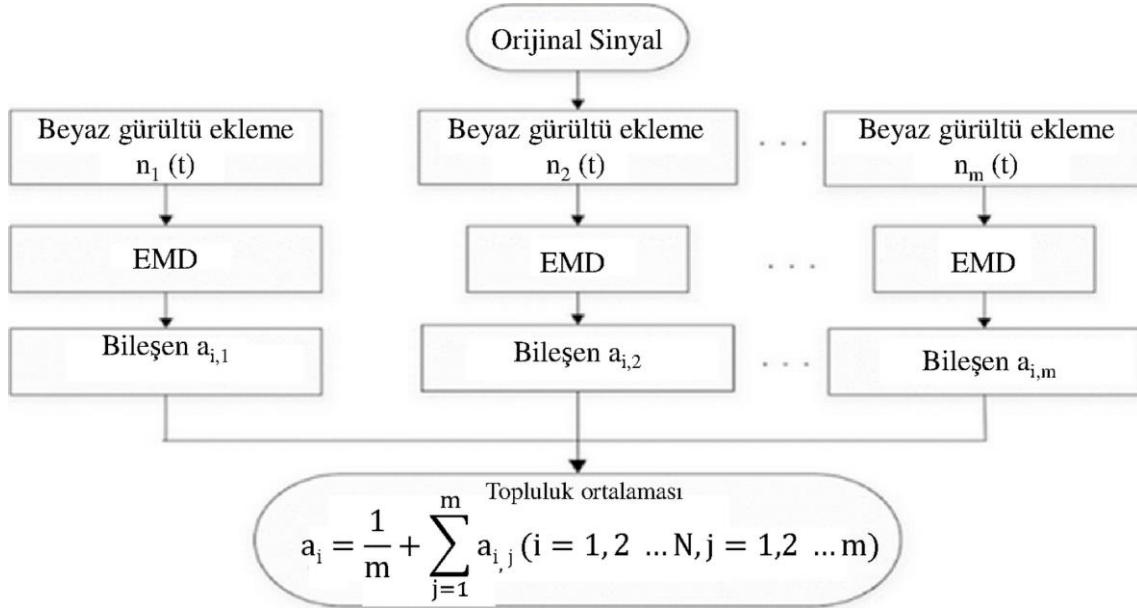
Orijinal Sinyal

Beyaz gürültü ekleme $n_1$ (t)

EMD

Bileşen $a_{i,1}$

Beyaz gürültü ekleme $n_2$ (t)

EMD

Bileşen $a_{i,2}$

. . .

. . .

. . .

Beyaz gürültü ekleme $n_m$ (t)

EMD

Bileşen $a_{i,m}$

Topluluk ortalaması

$a_i = \frac{1}{m} + \sum_{j=1}^{m} a_{i,j} (i = 1, 2 \ldots N, j = 1, 2 \ldots m)$